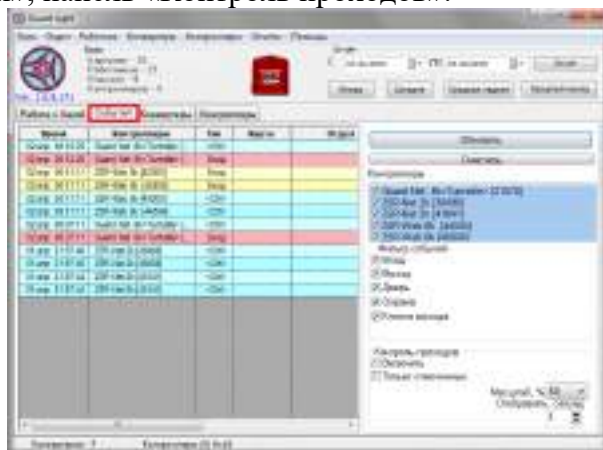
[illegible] «Контроль проходов».

Guard light

Обновить

Очистить

Контроллеры

Фильтр событий

Вход

Выход

Двери

Охрана

Отмена

Контроль проходов

Обновлять

Только отмеченные

Масштаб, %

Работа с базой

События

Конвертеры

Контроллеры

Время

Контроллер

Тип

Место

Ф.И.О.